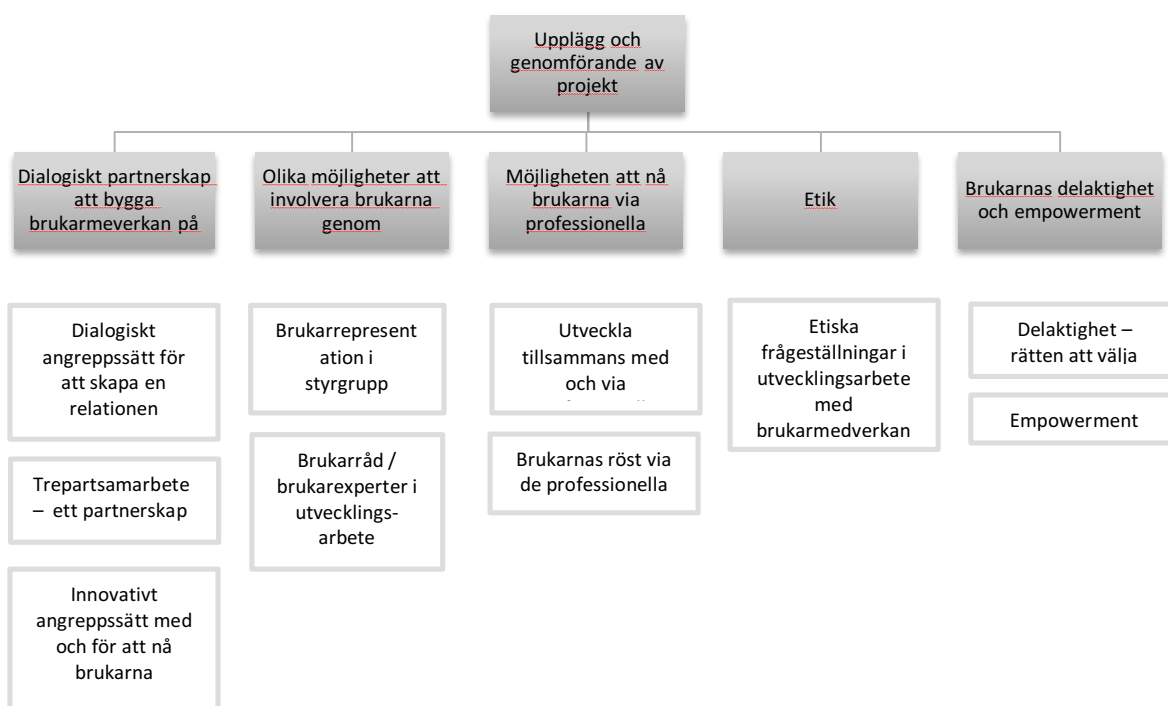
Upplägg och genomförande av projekt

Dialogiskt partnerskap att bygga brukarmeverkan på

Olika möjligheter att involvera brukarna genom

Möjligheten att nå brukarna via professionella

Etik

Brukarnas delaktighet och empowerment

Dialogiskt angreppssätt för att skapa en relationen

Trepartsamarbete – ett partnerskap

Innovativt angreppssätt med och för att nå brukarna

Brukarrepresentation i styrgrupp

Brukarråd / brukarexperter i utvecklingsarbete

Utveckla tillsammans med och via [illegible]

Brukarnas röst via de professionella

Etiska frågeställningar i utvecklingsarbete med brukarmedverkan

Delaktighet – rätten att välja

Empowerment